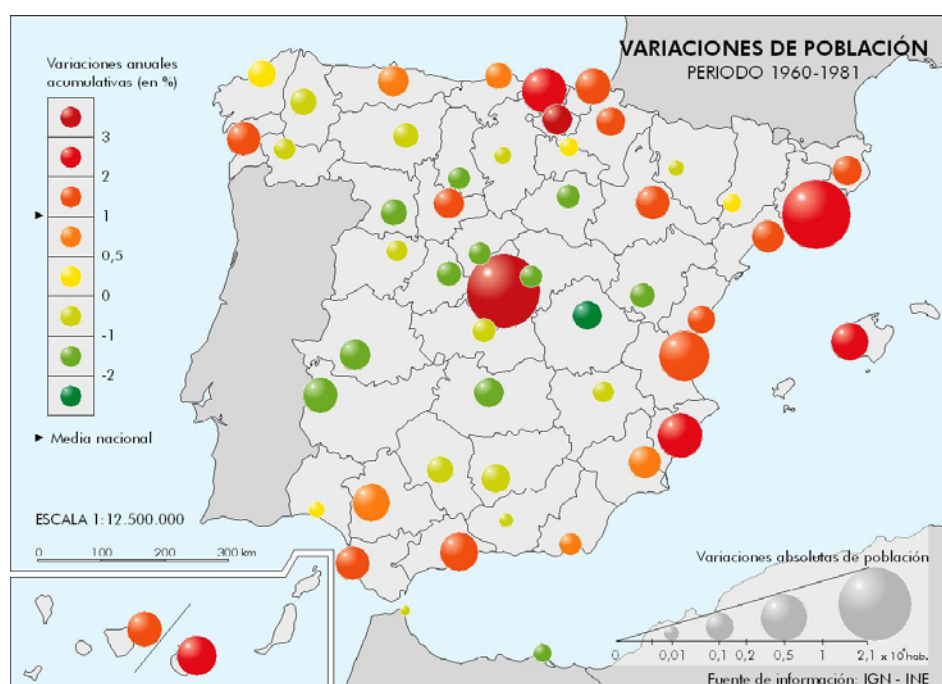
VARIACIONES DE POBLACIÓN
PERIODO 1960-1981

Variaciones anuales acumulativas (en %)
3
2
1
0,5
0
-1
-2
Media nacional

ESCALA 1:12.500.000
0 100 200 300 km

Variaciones absolutas de población
0 0,01 0,1 0,2 0,5 1 2,1 x $10^6$ hab.

Fuente de información: IGN - INE